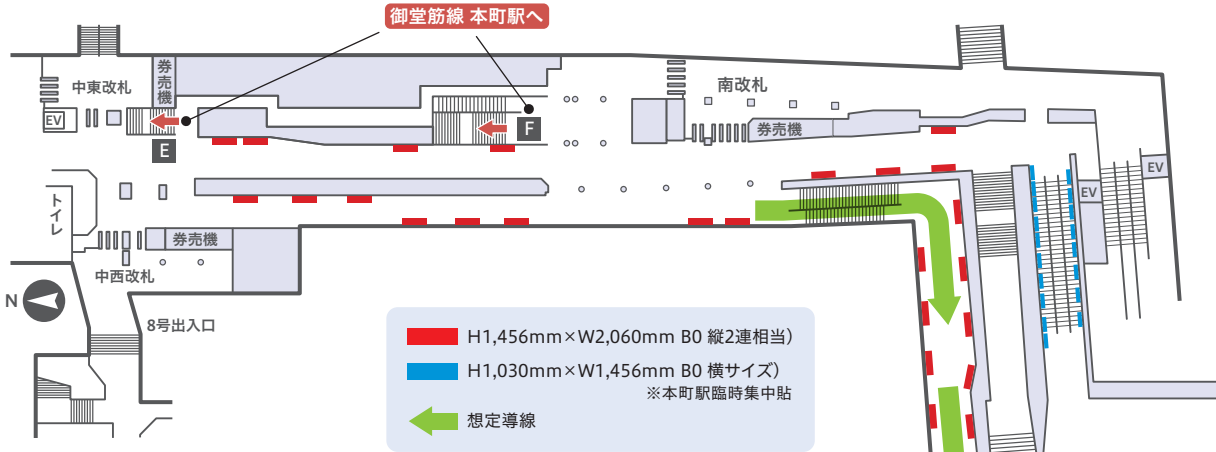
御堂筋線 本町駅へ

中東改札

EV

券売機

E

F

南改札

券売機

EV

EV

トイレ

券売機

中西改札

N

8号出入口

H1,456mm×W2,060mm B0 縦2連相当）

H1,030mm×W1,456mm B0 横サイズ）

※本町駅臨時集中貼

想定導線